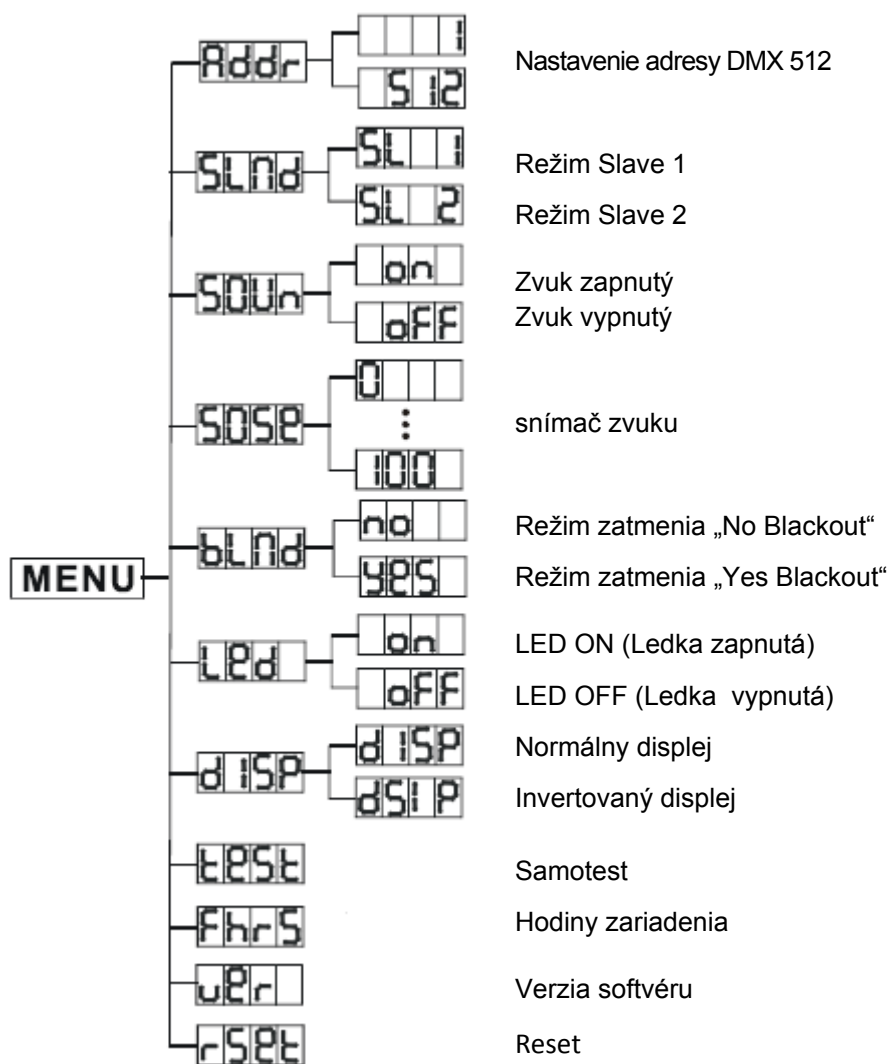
MENU

Addr
1
512
Nastavenie adresy DMX 512

SLNd
SL 1
SL 2
Režim Slave 1
Režim Slave 2

SOUn
on
oFF
Zvuk zapnutý
Zvuk vypnutý

SOSE
0
⋮
100
snímač zvuku

bLNd
no
YES
Režim zatmenia „No Blackout“
Režim zatmenia „Yes Blackout“

LEd
on
oFF
LED ON (Ledka zapnutá)
LED OFF (Ledka vypnutá)

d ISP
d ISP
dSI P
Normálny displej
Invertovaný displej

tESt
Samotest

FhrS
Hodiny zariadenia

uEr
Verzia softvéru

rSEt
Reset